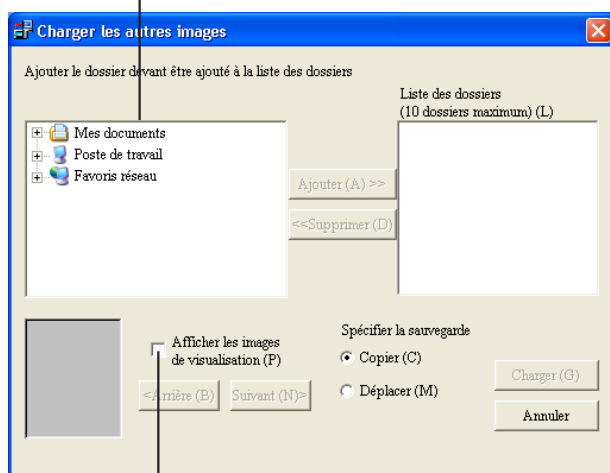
Charger les autres images

Ajouter le dossier devant être ajouté à la liste des dossiers

Mes documents
Poste de travail
Favoris réseau

Ajouter (A) >>

<<Supprimer (D)

Liste des dossiers
(10 dossiers maximum) (L)

Afficher les images de visualisation (P)

<Arrière (B)

Suivant (N)>

Spécifier la sauvegarde

Copier (C)

Déplacer (M)

Charger (G)

Annuler